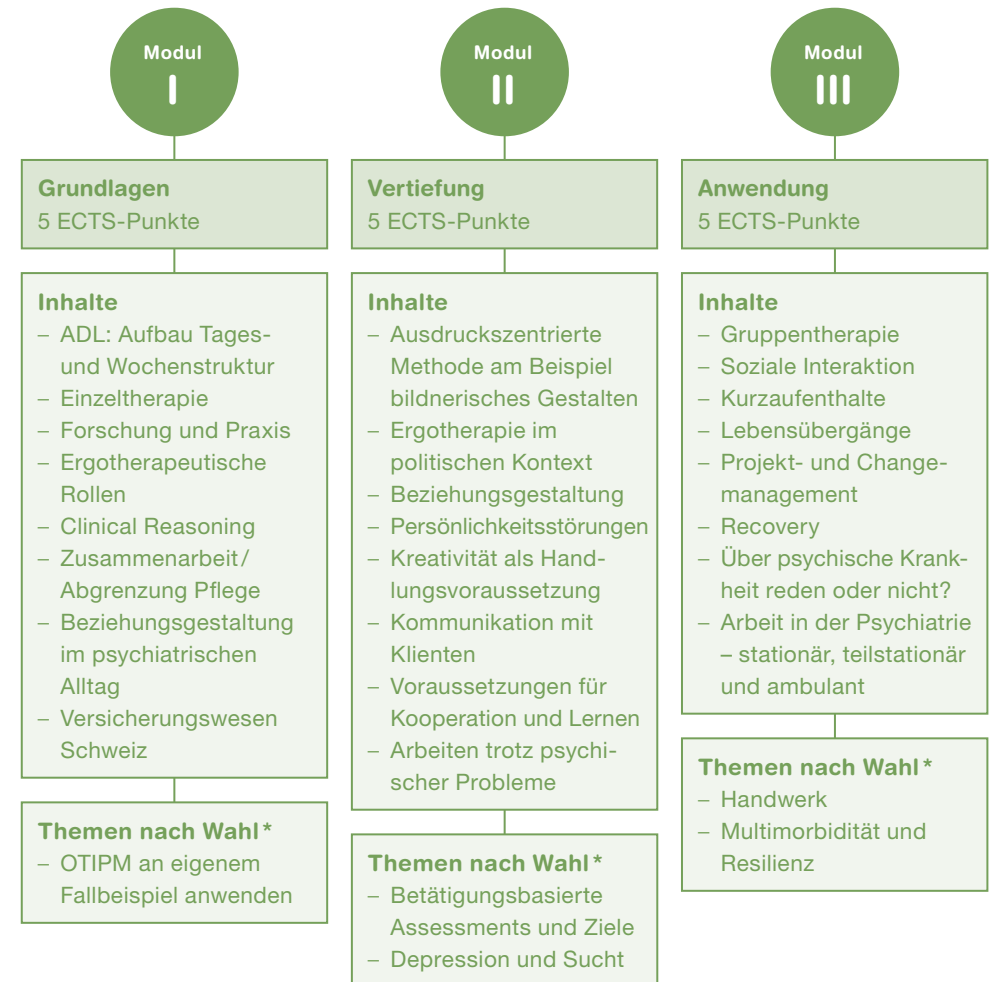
Modul
I

Grundlagen
5 ECTS-Punkte

Inhalte
– ADL: Aufbau Tages- und Wochenstruktur
– Einzeltherapie
– Forschung und Praxis
– Ergotherapeutische Rollen
– Clinical Reasoning
– Zusammenarbeit / Abgrenzung Pflege
– Beziehungsgestaltung im psychiatrischen Alltag
– Versicherungswesen Schweiz

Themen nach Wahl *
– OTIPM an eigenem Fallbeispiel anwenden

Modul
II

Vertiefung
5 ECTS-Punkte

Inhalte
– Ausdruckszentrierte Methode am Beispiel bildnerisches Gestalten
– Ergotherapie im politischen Kontext
– Beziehungsgestaltung
– Persönlichkeitsstörungen
– Kreativität als Handlungsvoraussetzung
– Kommunikation mit Klienten
– Voraussetzungen für Kooperation und Lernen
– Arbeiten trotz psychischer Probleme

Themen nach Wahl *
– Betätigungsbasierte Assessments und Ziele
– Depression und Sucht

Modul
III

Anwendung
5 ECTS-Punkte

Inhalte
– Gruppentherapie
– Soziale Interaktion
– Kurzaufenthalte
– Lebensübergänge
– Projekt- und Changemanagement
– Recovery
– Über psychische Krankheit reden oder nicht?
– Arbeit in der Psychiatrie – stationär, teilstationär und ambulant

Themen nach Wahl *
– Handwerk
– Multimorbidität und Resilienz